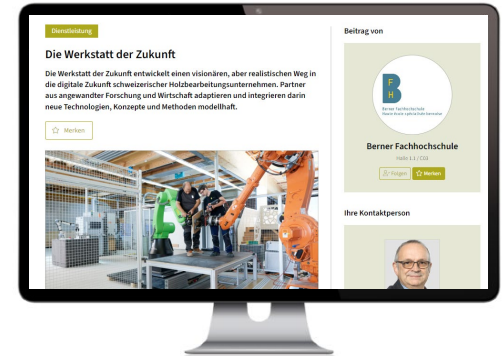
Dienstleistung

Die Werkstatt der Zukunft

Die Werkstatt der Zukunft entwickelt einen visionären, aber realistischen Weg in die digitale Zukunft schweizerischer Holzbearbeitungsunternehmen. Partner aus angewandter Forschung und Wirtschaft adaptieren und integrieren darin neue Technologien, Konzepte und Methoden modellhaft.

Merken

Beitrag von

B
F
H

Berner Fachhochschule
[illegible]

Berner Fachhochschule

Halle 1.1 / C02

Folgen Merken

Ihre Kontaktperson